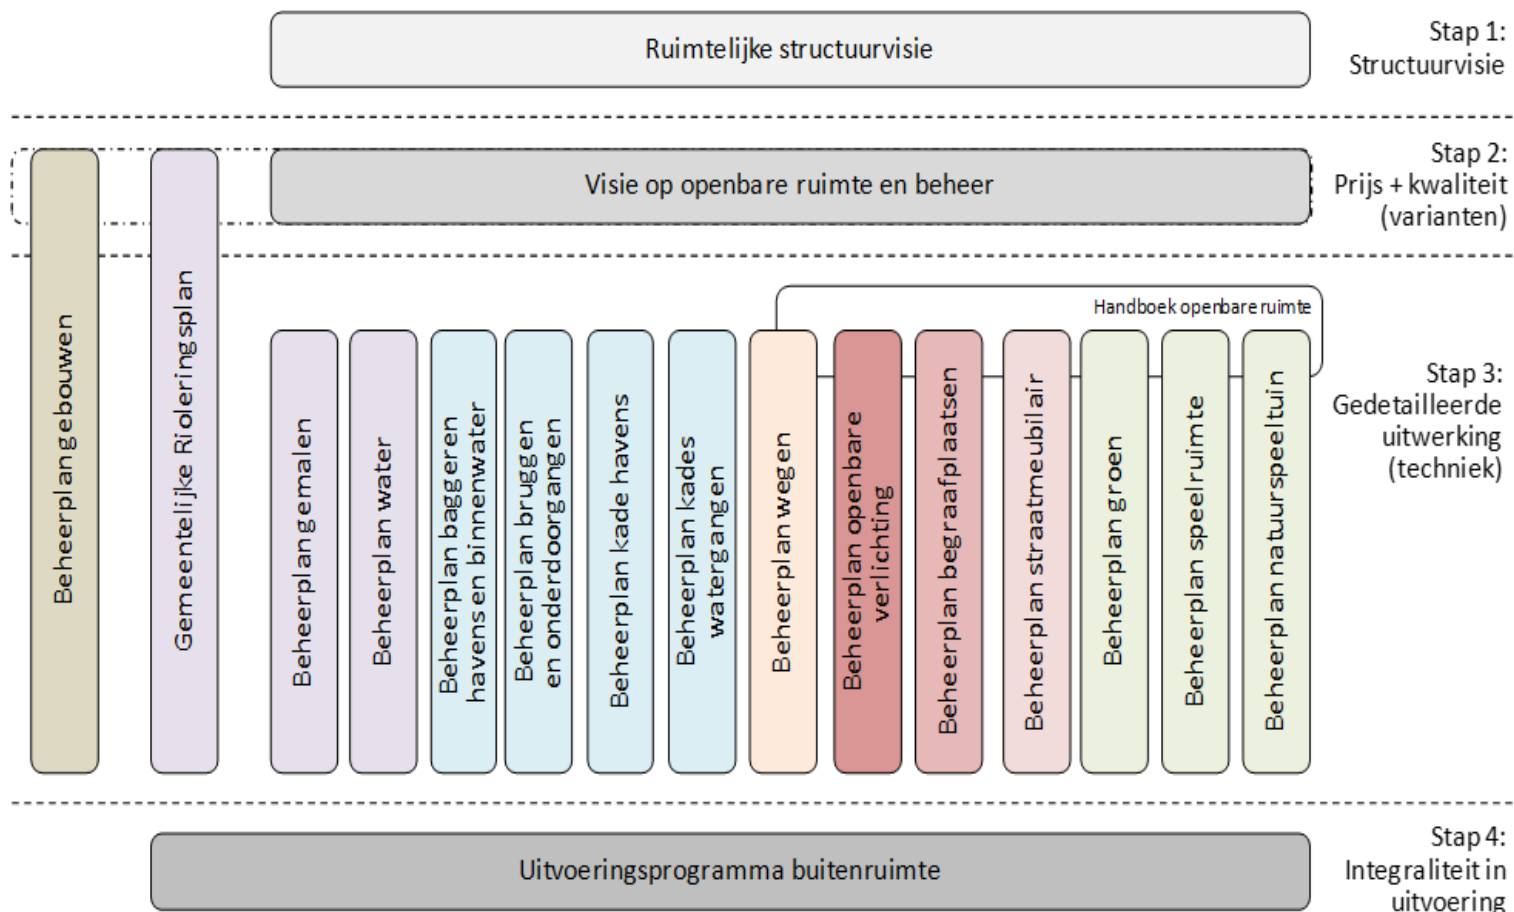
Ruimtelijke structuurvisie

Stap 1: Structuurvisie

Visie op openbare ruimte en beheer

Stap 2: Prijs + kwaliteit (varianten)

Beheerplan gebouwen

Gemeentelijke Rioleringsplan

Handboek openbare ruimte

Beheerplan gemalen

Beheerplan water

Beheerplan baggeren havens en binnenwater

Beheerplan bruggen en onderdoorgangen

Beheerplan kade havens

Beheerplan kades watergangen

Beheerplan wegen

Beheerplan openbare verlichting

Beheerplan begraafplaatsen

Beheerplan straatmeubilair

Beheerplan groen

Beheerplan speelruimte

Beheerplan natuurspeeltuin

Stap 3: Gedetailleerde uitwerking (techniek)

Uitvoeringsprogramma buitenruimte

Stap 4: Integraliteit in uitvoering